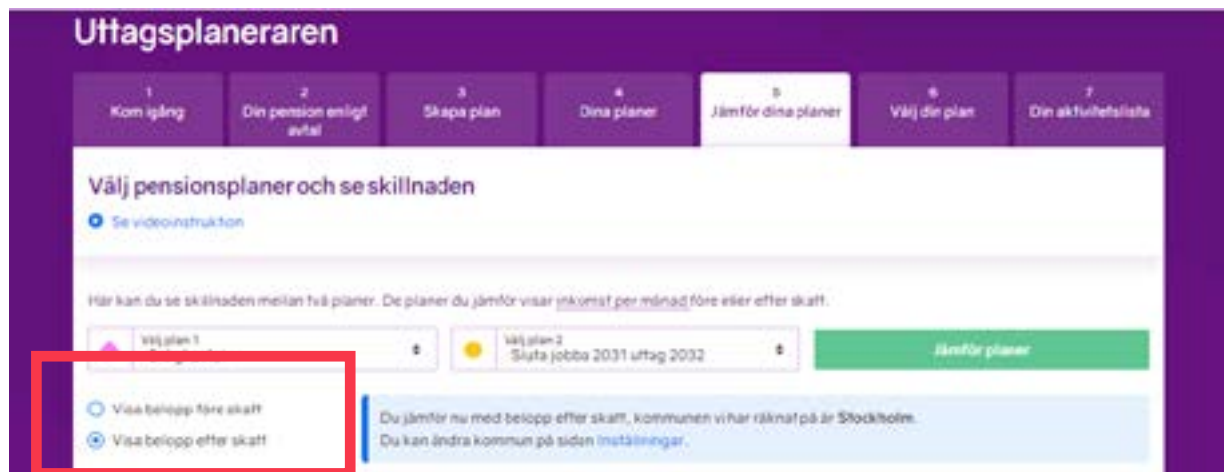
Uttagsplaneraren

1 Kom igång

2 Din pension enligt avtal

3 Skapa plan

4 Dina planer

5 Jämför dina planer

6 Välj din plan

7 Din aktivitetslista

Välj pensionsplaner och se skillnaden

Se videoinstruktion

Här kan du se skillnaden mellan två planer. De planer du jämför visar inkomst per månad före eller efter skatt.

Välj plan 1
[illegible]

Välj plan 2
Sluta jobba 2031 uttag 2032

Jämför planer

Visa belopp före skatt

Visa belopp efter skatt

Du jämför nu med belopp efter skatt, kommunen vi har räknat på är Stockholm.
Du kan ändra kommun på sidan Inställningar.